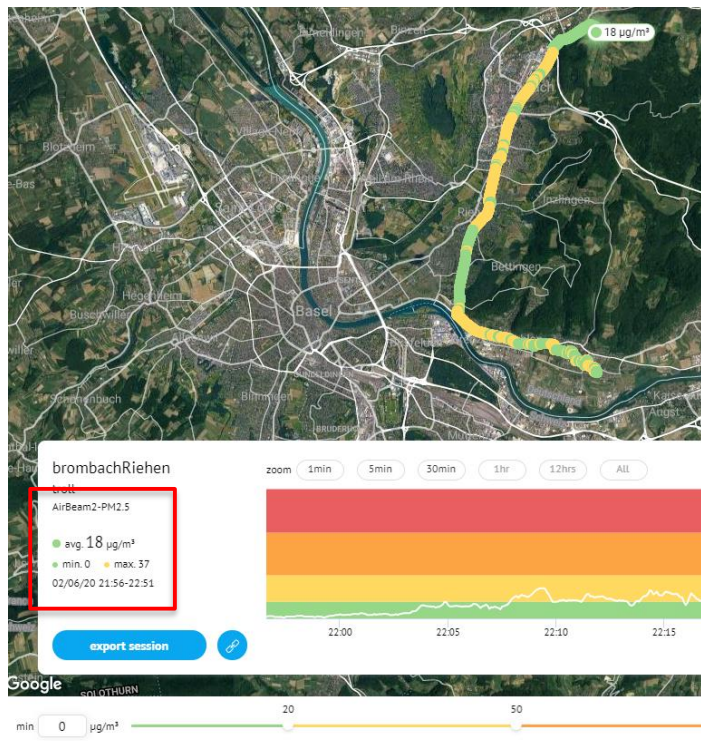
18 µg/m³

Basel

Riehen

Bettingen

brombachRiehen

troll

AirBeam2-PM2.5

avg. 18 µg/m³

min. 0 max. 37

02/06/20 21:56-22:51

zoom 1min 5min 30min 1hr 12hrs All

22:00 22:05 22:10 22:15

export session

Google

SOLOTHURN

min 0 µg/m³ 20 50